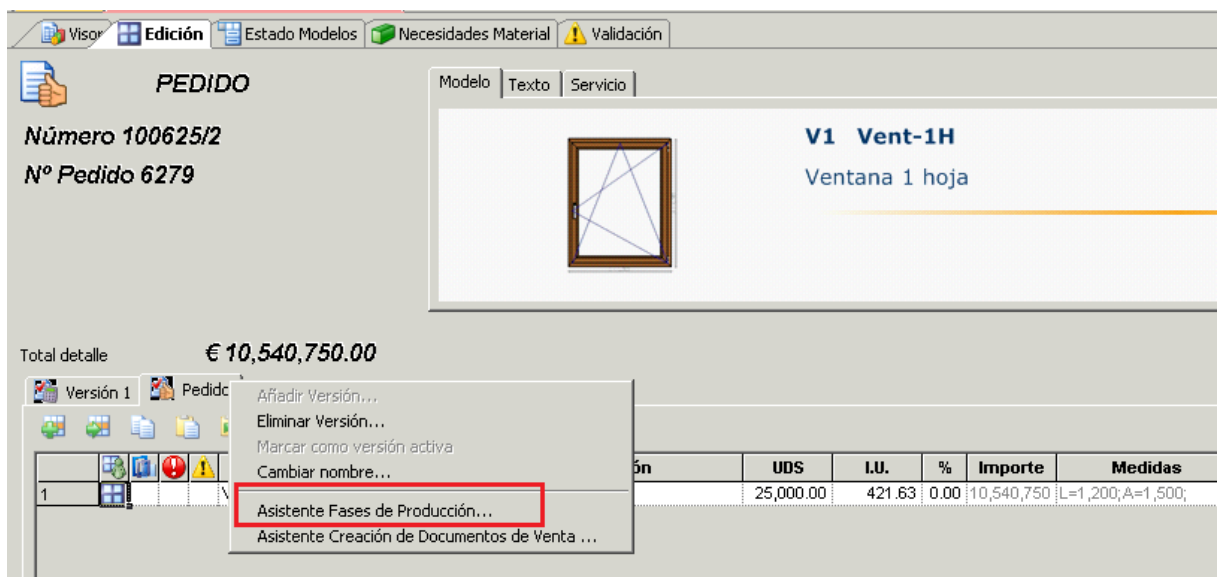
Visor | Edición | Estado Modelos | Necesidades Material | Validación

PEDIDO

Número 100625/2

Nº Pedido 6279

Modelo | Texto | Servicio

V1 Vent-1H

Ventana 1 hoja

Total detalle € 10,540,750.00

Versión 1 | Pedido

Añadir Versión...
Eliminar Versión...
Marcar como versión activa
Cambiar nombre...
Asistente Fases de Producción...
Asistente Creación de Documentos de Venta ...

| | | | | | ón | UDS | I.U. | % | Importe | Medidas |
|---|---|---|---|---|---|---|---|---|---|---|
| 1 | | | | \ | | 25,000.00 | 421.63 | 0.00 | 10,540,750 | L=1,200;A=1,500; |